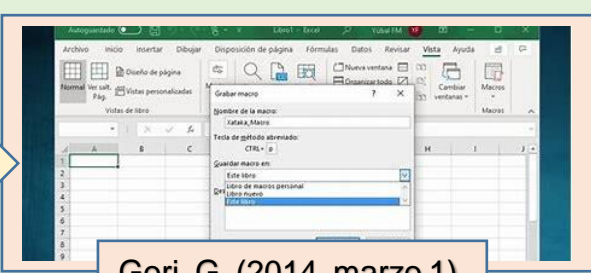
Autoguardado Libro1 - Excel Yubal FM

Archivo Inicio Insertar Dibujar Disposición de página Fórmulas Datos Revisar Vista Ayuda

Normal Ver salt. Pág. Diseño de página Vistas personalizadas Vistas de libro

Nueva ventana Organizar todo Cambiar ventanas Macros Macros

Grabar macro ? X

Nombre de la macro:
Xataka_Maloro

Tecla de método abreviado:
CTRL+ p

Guardar macro en:
Este libro
Libro de macros personal
Libro nuevo
Este libro

Des

A B C H I J

1
2
3
4
5
6
7
8
9

Gori, G. (2014, marzo 1)